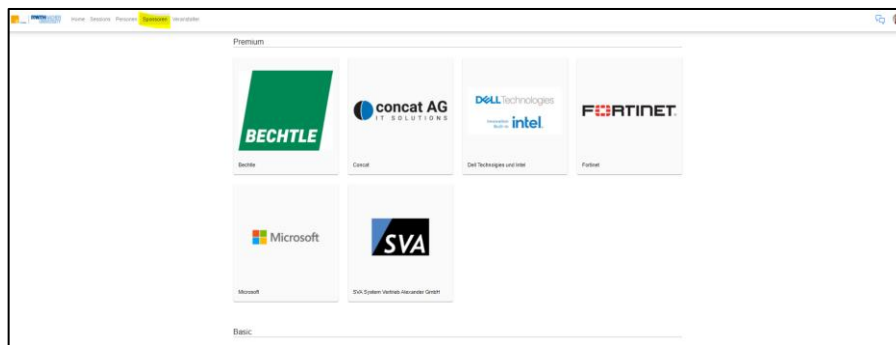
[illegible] Home Sessions Personen Sponsoren Veranstalter

Premium

BECHTLE

Bechtle

concat AG
IT SOLUTIONS

Concat

DELL Technologies
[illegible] intel.

Dell Technologies und Intel

FORTINET.

Fortinet

Microsoft

Microsoft

SVA

SVA System Vertrieb Alexander GmbH

Basic